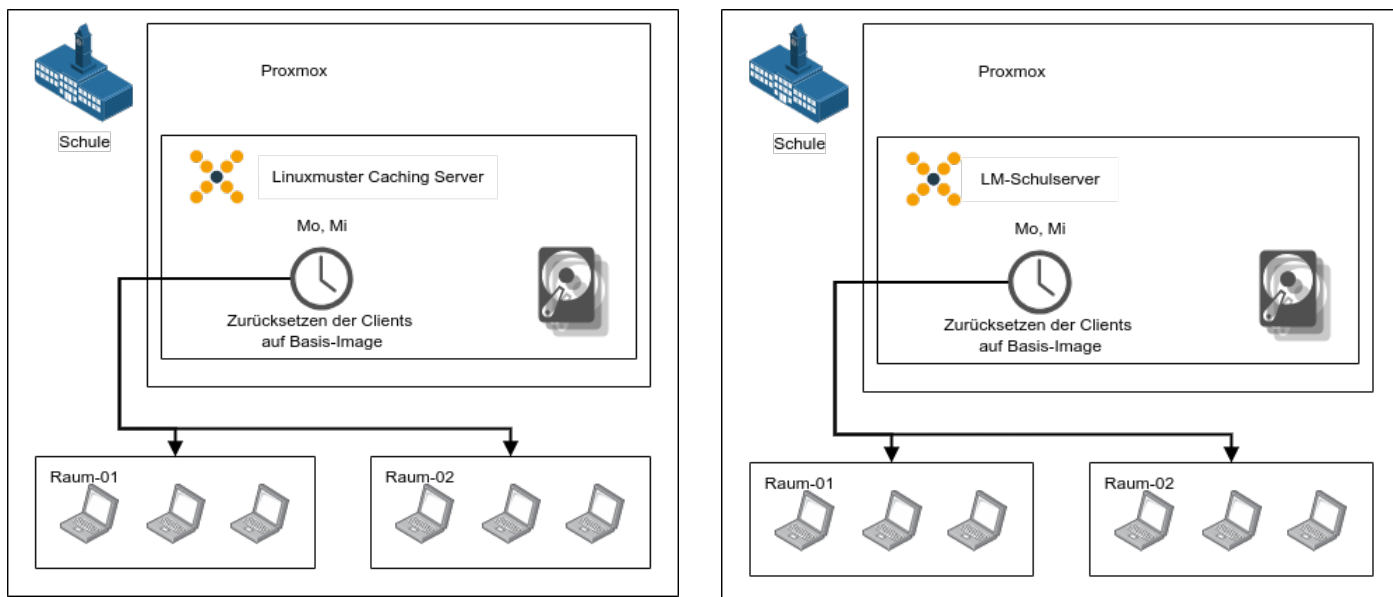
Schule

Proxmox

Linuxmuster Caching Server

Mo, Mi

Zurücksetzen der Clients auf Basis-Image

Raum-01

Raum-02

Schule

Proxmox

LM-Schulserver

Mo, Mi

Zurücksetzen der Clients auf Basis-Image

Raum-01

Raum-02